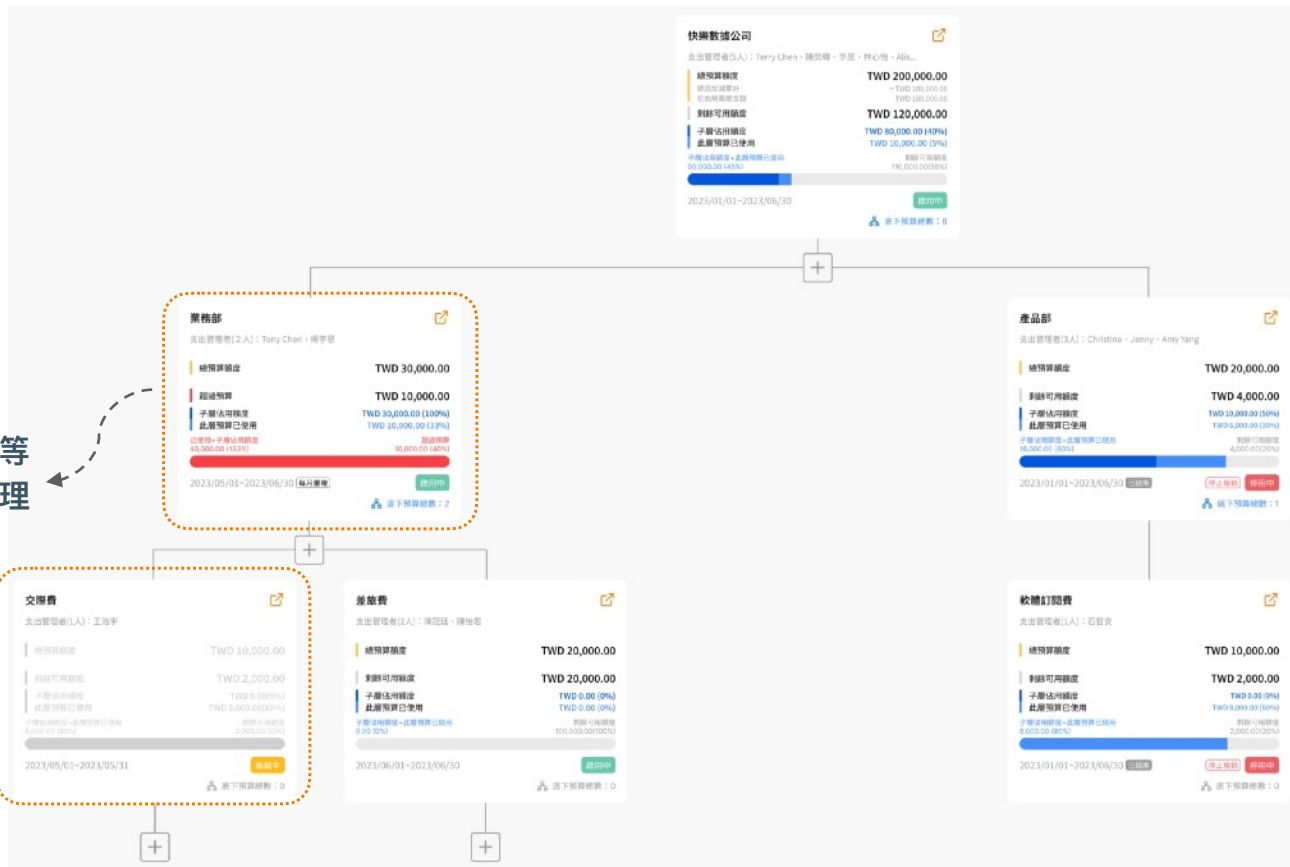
快樂數據公司
支出管理者(5人)：Terry Chen、陳奕暐、李昊、林心怡、Alis...
總預算額度 TWD 200,000.00
剩餘可用額度 TWD 120,000.00
子層佔用額度 TWD 80,000.00 (40%)
此層預算已使用 TWD 10,000.00 (5%)
2023/01/01~2023/06/30
啟用中
底下預算總數：6

業務部
支出管理者(2人)：Tony Chen、楊宇恩
總預算額度 TWD 30,000.00
超過預算 TWD 10,000.00
子層佔用額度 TWD 30,000.00 (100%)
此層預算已使用 TWD 10,000.00 (33%)
2023/05/01~2023/06/30 每月重複
啟用中
底下預算總數：2

產品部
支出管理者(3人)：Christina、Jenny、Amy Yang
總預算額度 TWD 20,000.00
剩餘可用額度 TWD 4,000.00
子層佔用額度 TWD 10,000.00 (50%)
此層預算已使用 TWD 6,000.00 (30%)
2023/01/01~2023/06/30
停止報帳 停用中
底下預算總數：1

等
理

交際費
支出管理者(1人)：王浩宇
總預算額度 TWD 10,000.00
剩餘可用額度 TWD 2,000.00
子層佔用額度 TWD 0.00(0%)
此層預算已使用 TWD 8,000.00(80%)
2023/05/01~2023/05/31
未開中
底下預算總數：0

差旅費
支出管理者(2人)：陳冠廷、陳怡君
總預算額度 TWD 20,000.00
剩餘可用額度 TWD 20,000.00
子層佔用額度 TWD 0.00 (0%)
此層預算已使用 TWD 0.00 (0%)
2023/06/01~2023/06/30
啟用中
底下預算總數：0

軟體訂閱費
支出管理者(1人)：石哲安
總預算額度 TWD 10,000.00
剩餘可用額度 TWD 2,000.00
子層佔用額度 TWD 0.00 (0%)
此層預算已使用 TWD 8,000.00 (80%)
2023/01/01~2023/06/30
停止報帳 停用中
底下預算總數：0